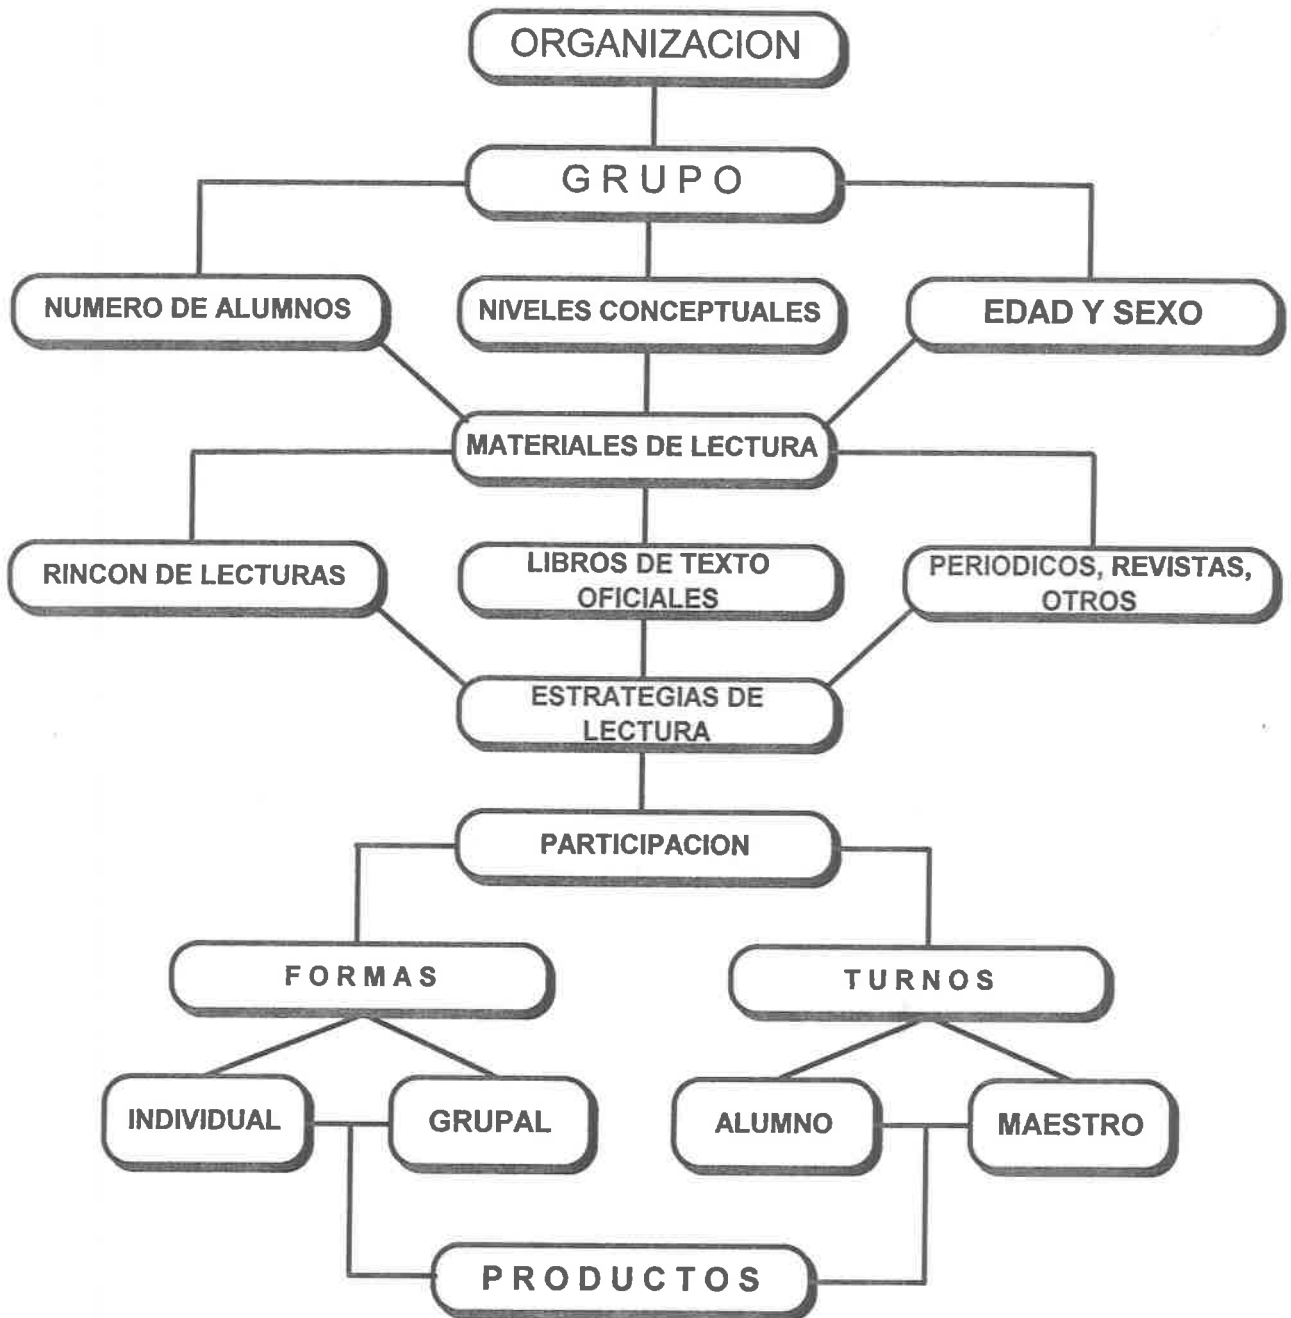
ORGANIZACION

G R U P O

NUMERO DE ALUMNOS

NIVELES CONCEPTUALES

EDAD Y SEXO

MATERIALES DE LECTURA

RINCON DE LECTURAS

LIBROS DE TEXTO OFICIALES

PERIODICOS, REVISTAS, OTROS

ESTRATEGIAS DE LECTURA

PARTICIPACION

F O R M A S

T U R N O S

INDIVIDUAL

GRUPAL

ALUMNO

MAESTRO

P R O D U C T O S